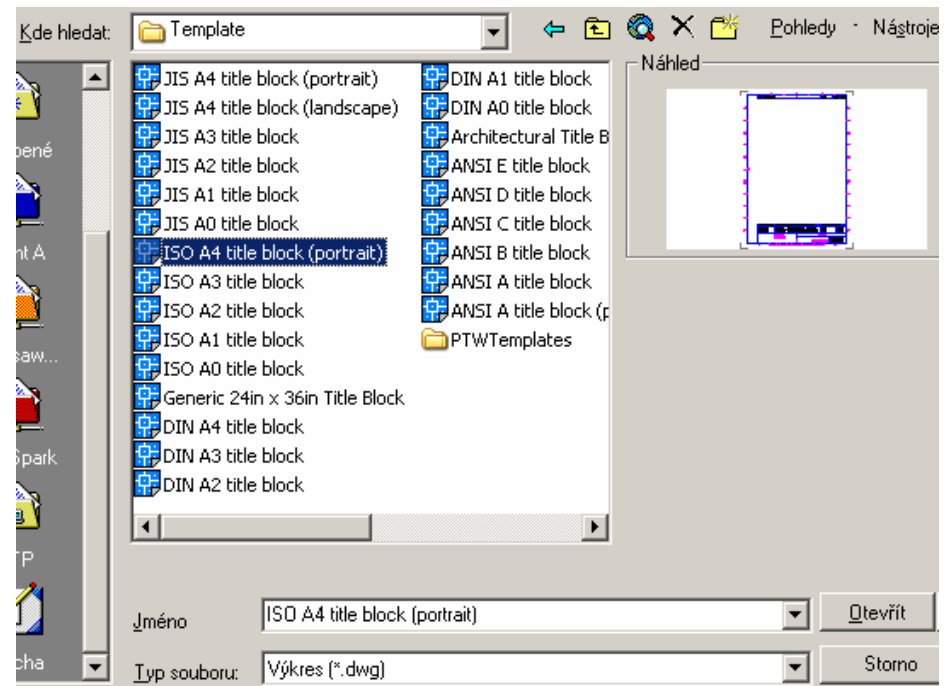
Kde hledat: Template

Pohledy · Nástroje

pené
nt A
saw...
Spark
TP
cha

JIS A4 title block (portrait)
JIS A4 title block (landscape)
JIS A3 title block
JIS A2 title block
JIS A1 title block
JIS A0 title block
ISO A4 title block (portrait)
ISO A3 title block
ISO A2 title block
ISO A1 title block
ISO A0 title block
Generic 24in x 36in Title Block
DIN A4 title block
DIN A3 title block
DIN A2 title block

DIN A1 title block
DIN A0 title block
Architectural Title B
ANSI E title block
ANSI D title block
ANSI C title block
ANSI B title block
ANSI A title block
ANSI A title block (p
PTWTemplates

Náhled

Jméno ISO A4 title block (portrait) Otevřít

Typ souboru: Výkres (*.dwg) Storno